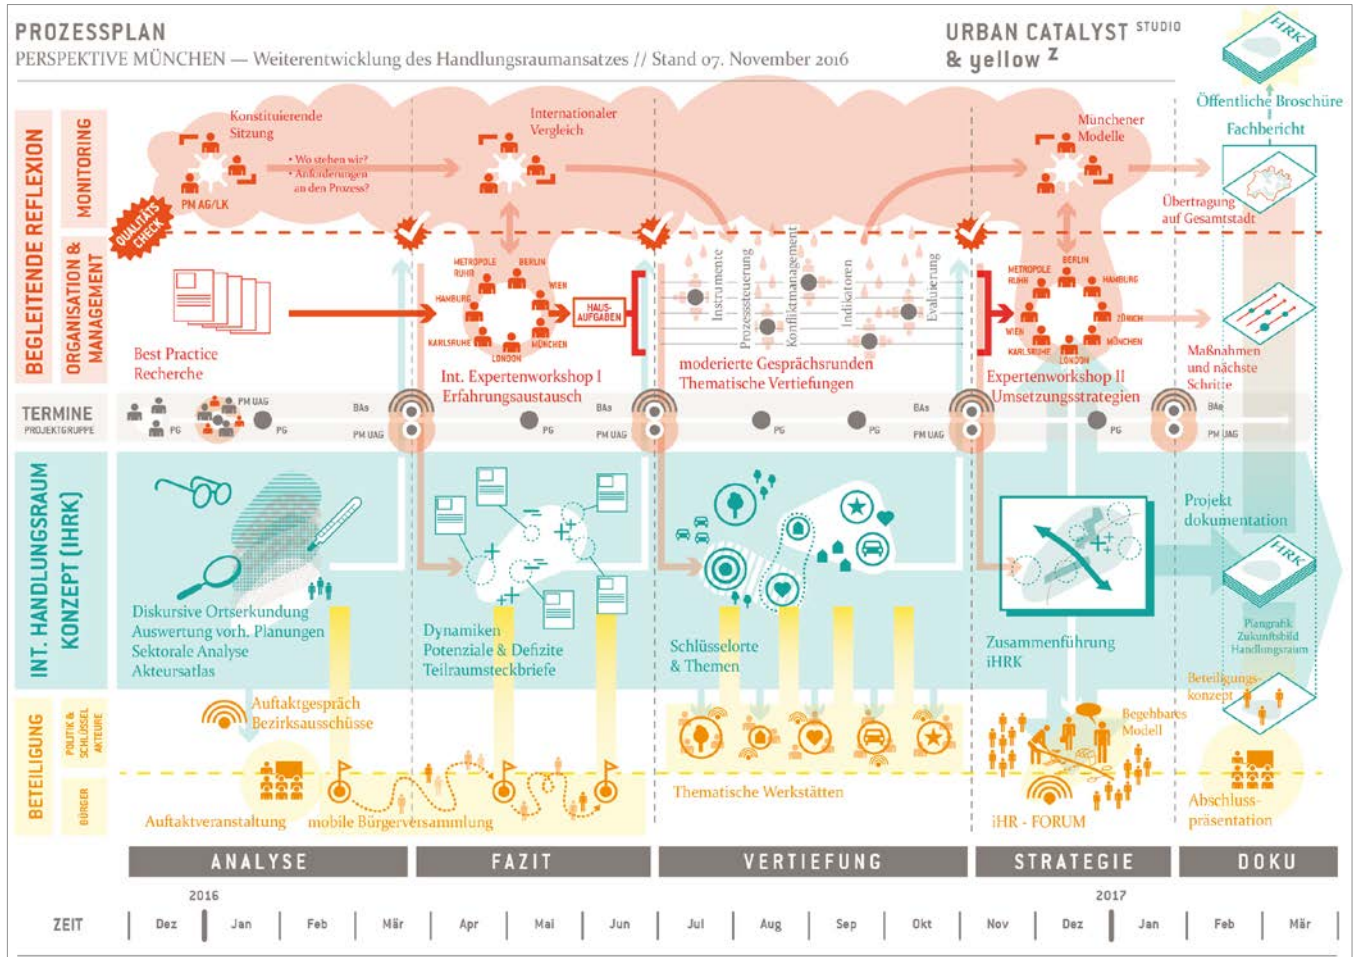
PROZESSPLAN
PERSPEKTIVE MÜNCHEN — Weiterentwicklung des Handlungsraumansatzes // Stand 07. November 2016

URBAN CATALYST STUDIO
& yellow z

Öffentliche Broschüre

HRK

BEGLEITENDE REFLEXION

MONITORING

Konstituierende Sitzung

• Wo stehen wir?
• Anforderungen an den Prozess?

PM AG/LK

QUALITÄTS CHECK

Internationaler Vergleich

Münchener Modelle

Fachbericht

Übertragung auf Gesamtstadt

ORGANISATION & MANAGEMENT

Best Practice Recherche

METROPOLE RUHR
BERLIN
WIEN
HAMBURG
KARLSRUHE
LONDON
MÜNCHEN

HAUS-AUFGABEN

Int. Expertenworkshop I Erfahrungsaustausch

Instrumente
Prozesssteuerung
Konfliktmanagement
Indikatoren
Evaluierung

moderierte Gesprächsrunden Thematische Vertiefungen

METROPOLE RUHR
BERLIN
HAMBURG
ZÜRICH
WIEN
KARLSRUHE
LONDON
MÜNCHEN

Expertenworkshop II Umsetzungsstrategien

Maßnahmen und nächste Schritte

TERMINE
PROJEKTGRUPPE

PM UAG
PG
PG
BAs
PM UAG
PG
BAs
PM UAG
PG
PG
BAs
PM UAG
PG
BAs
PM UAG

INT. HANDLUNGSRAUM KONZEPT (IHRK)

Diskursive Ortserkundung
Auswertung vorh. Planungen
Sektorale Analyse
Akteursatlas

Dynamiken
Potenziale & Defizite
Teilraumsteckbriefe

Schlüsselorte & Themen

Zusammenführung iHRK

Projekt dokumentation

HRK

Plangrafik Zukunftsbild Handlungsraum

BETEILIGUNG

POLITIK & SCHLÜSSEL AKTEURE

BÜRGER

Auftaktgespräch Bezirksausschüsse

Auftaktveranstaltung

mobile Bürgerversammlung

Thematische Werkstätten

Begehbares Modell

iHR - FORUM

Beteiligungs-konzept

Abschluss-präsentation

ANALYSE
FAZIT
VERTIEFUNG
STRATEGIE
DOKU

2016
2017

ZEIT

Dez
Jan
Feb
Mär
Apr
Mai
Jun
Jul
Aug
Sep
Okt
Nov
Dez
Jan
Feb
Mär